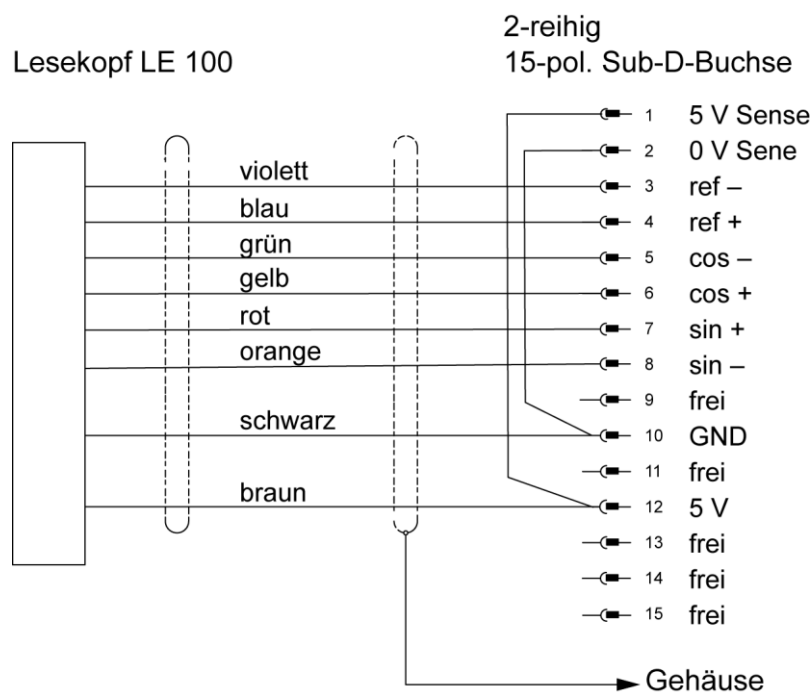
Lesekopf LE 100

2-reihig
15-pol. Sub-D-Buchse

violett
blau
grün
gelb
rot
orange
schwarz
braun

1 5 V Sense
2 0 V Sene
3 ref –
4 ref +
5 cos –
6 cos +
7 sin +
8 sin –
9 frei
10 GND
11 frei
12 5 V
13 frei
14 frei
15 frei

Gehäuse